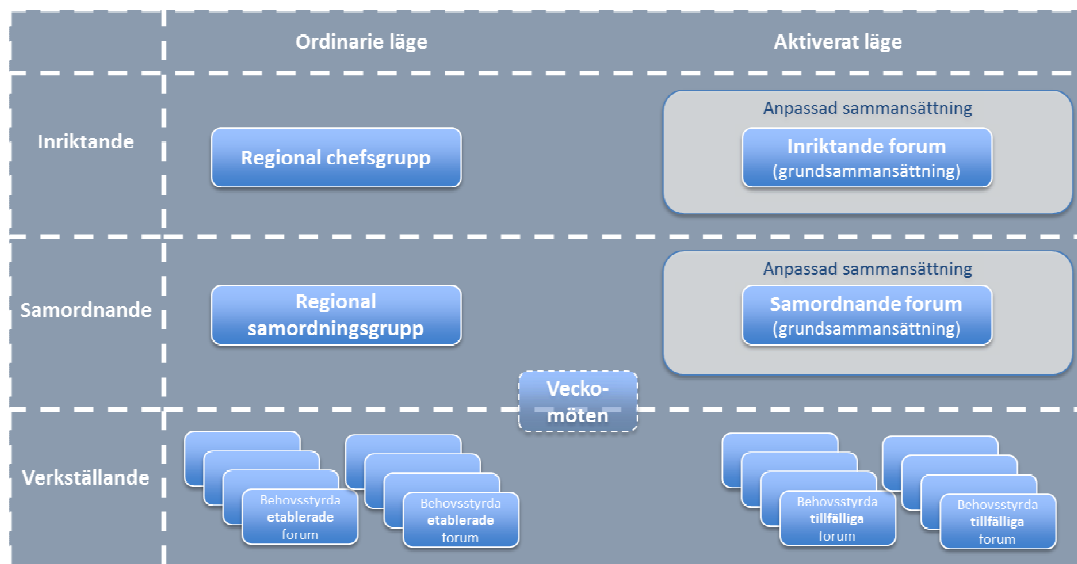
| | Ordinarie läge | Aktiverat läge |
|---|---|---|
| Inriktande | Regional chefsgrupp | Anpassad sammansättning<br>Inriktande forum<br>(grundsammansättning) |
| Samordnande | Regional samordningsgrupp | Anpassad sammansättning<br>Samordnande forum<br>(grundsammansättning) |
| Verkställande | Behovsstyrda etablerade forum<br>Behovsstyrda etablerade forum | Behovsstyrda tillfälliga forum<br>Behovsstyrda tillfälliga forum |

Veckomöten